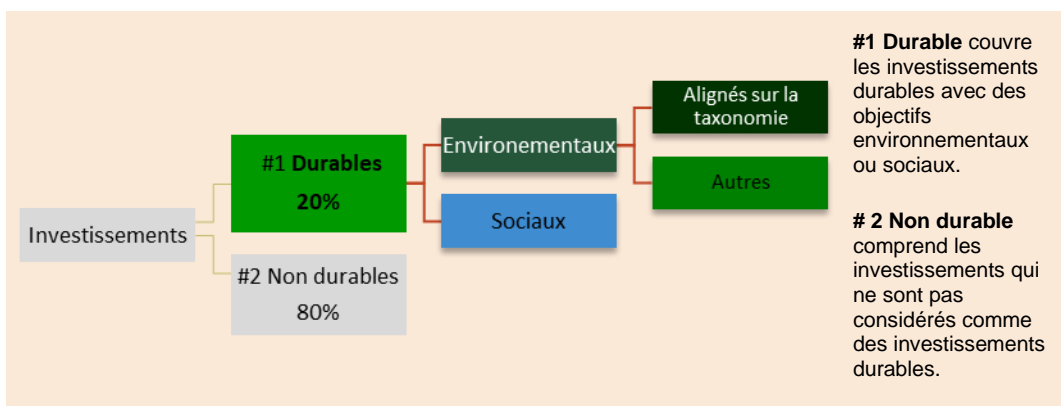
Investissements

#1 **Durables**
**20%**

#2 Non durables
80%

Environementaux

Sociaux

Alignés sur la taxonomie

Autres

**#1 Durable** couvre les investissements durables avec des objectifs environnementaux ou sociaux.

**# 2 Non durable** comprend les investissements qui ne sont pas considérés comme des investissements durables.